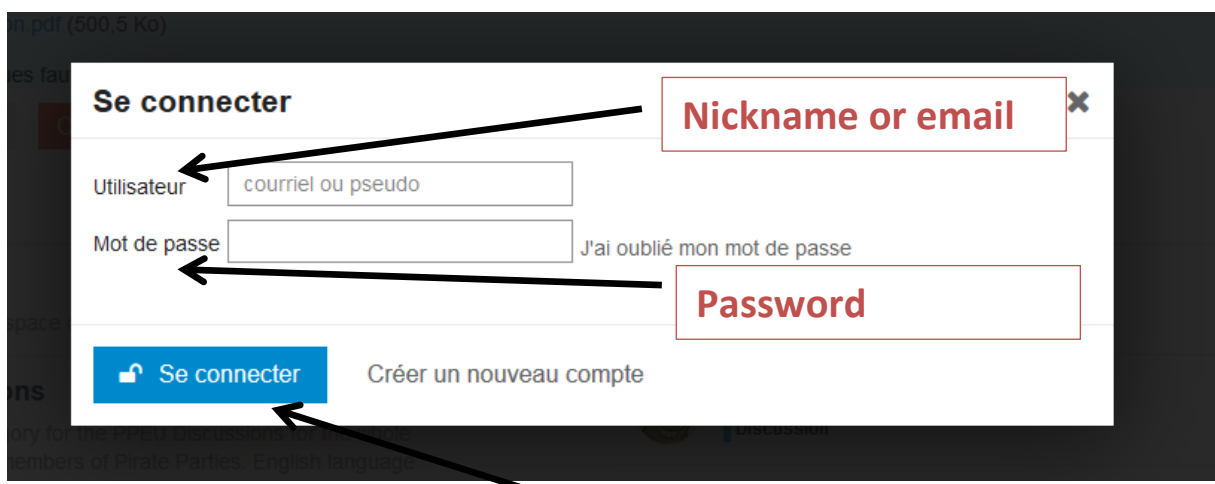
n.pdf (500,5 Ko)

es fau

Se connecter

Nickname or email

Utilisateur courriel ou pseudo

Mot de passe J'ai oublié mon mot de passe

Password

space

Se connecter Créer un nouveau compte

ons

ory for the PPEU Discussions for the whole

members of Pirate Parties. English language

discussion